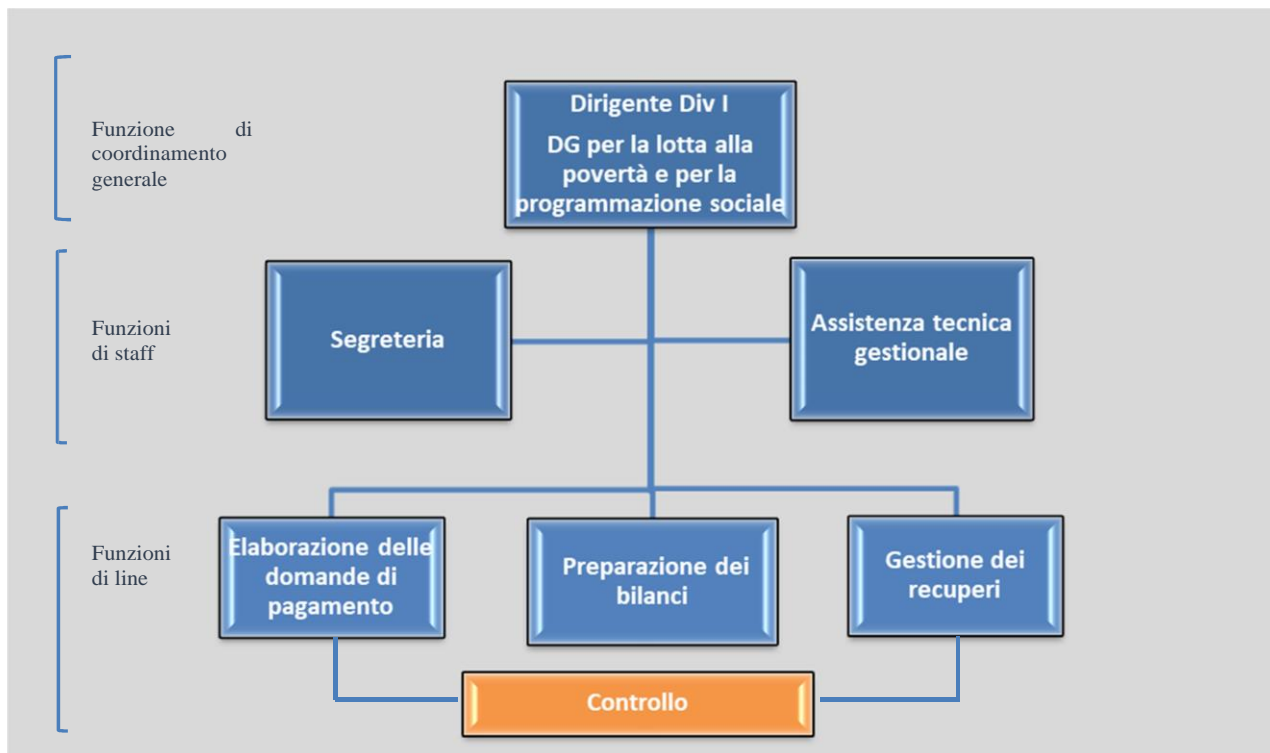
Funzione di coordinamento generale

Dirigente Div I

DG per la lotta alla povertà e per la programmazione sociale

Funzioni di staff

Segreteria

Assistenza tecnica gestionale

Funzioni di line

Elaborazione delle domande di pagamento

Preparazione dei bilanci

Gestione dei recuperi

Controllo